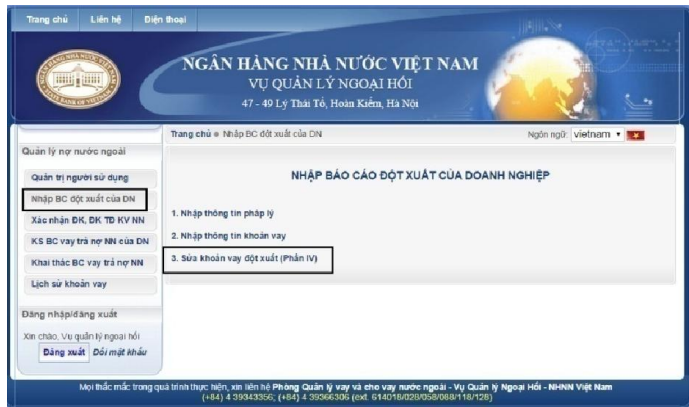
Trang chủ Liên hệ Điện thoại

NGÂN HÀNG NHÀ NƯỚC VIỆT NAM
VỤ QUẢN LÝ NGOẠI HỐI
47 - 49 Lý Thái Tổ, Hoàn Kiếm, Hà Nội

Quản lý nợ nước ngoài

Quản trị người sử dụng
Nhập BC đột xuất của DN
Xác nhận ĐK, ĐK TĐ KV NN
KS BC vay trả nợ NN của DN
Khai thác BC vay trả nợ NN
Lịch sử khoản vay

Đăng nhập/đăng xuất

Xin chào, Vụ quản lý ngoại hối
Đăng xuất Đổi mật khẩu

Trang chủ » Nhập BC đột xuất của DN

Ngôn ngữ: vietnam

NHẬP BÁO CÁO ĐỘT XUẤT CỦA DOANH NGHIỆP

1. Nhập thông tin pháp lý
2. Nhập thông tin khoản vay
3. Sửa khoản vay đột xuất (Phần IV)

Mọi thắc mắc trong quá trình thực hiện, xin liên hệ Phòng Quản lý vay và cho vay nước ngoài - Vụ Quản lý Ngoại Hối - NHNN Việt Nam
(+84) 4 39343356; (+84) 4 39366306 (ext. 614016/028/058/068/118/128)